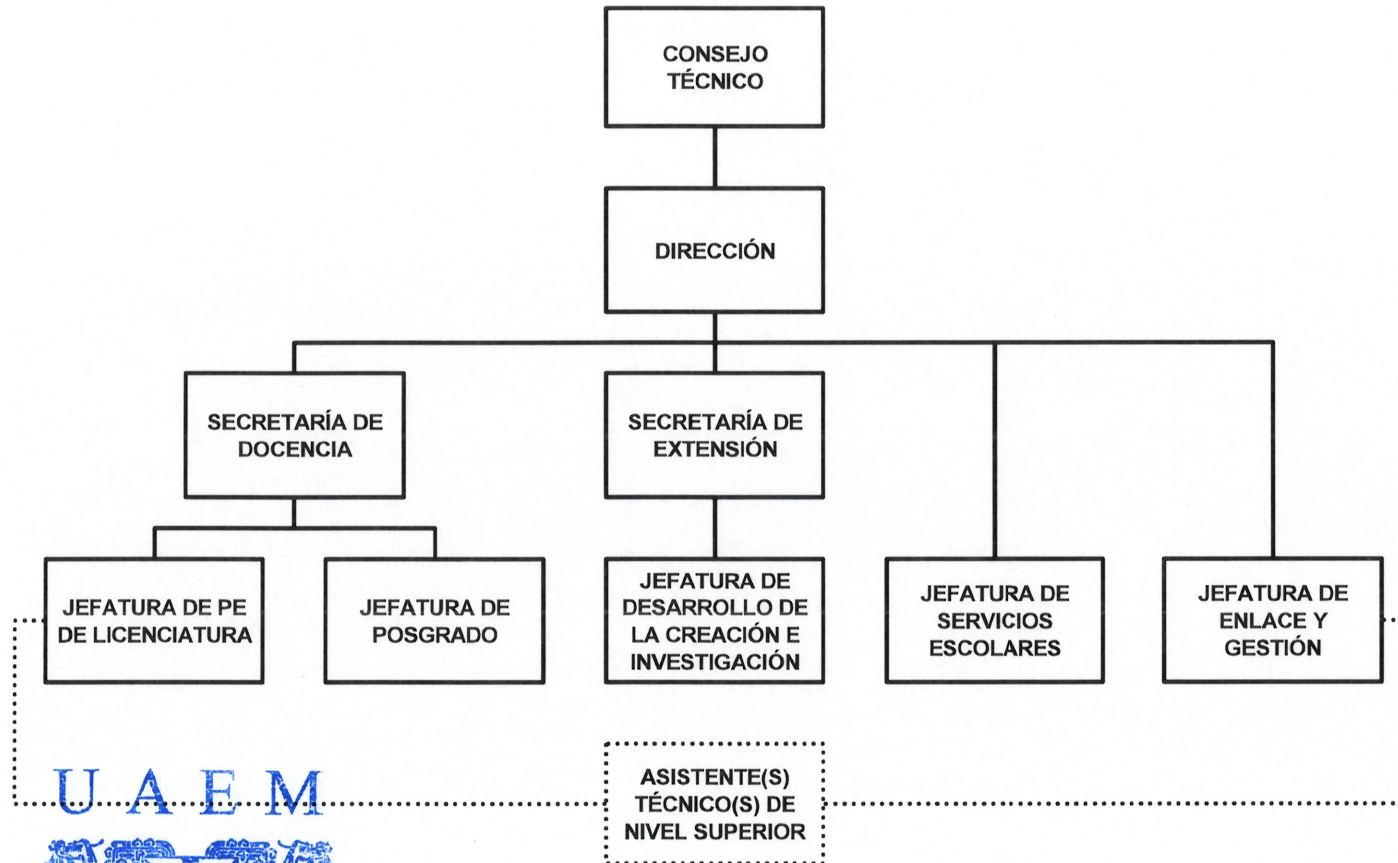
CONSEJO TÉCNICO

DIRECCIÓN

SECRETARÍA DE DOCENCIA

SECRETARÍA DE EXTENSIÓN

JEFATURA DE PE DE LICENCIATURA

JEFATURA DE POSGRADO

JEFATURA DE DESARROLLO DE LA CREACIÓN E INVESTIGACIÓN

JEFATURA DE SERVICIOS ESCOLARES

JEFATURA DE ENLACE Y GESTIÓN

U A E M

ASISTENTE(S) TÉCNICO(S) DE NIVEL SUPERIOR